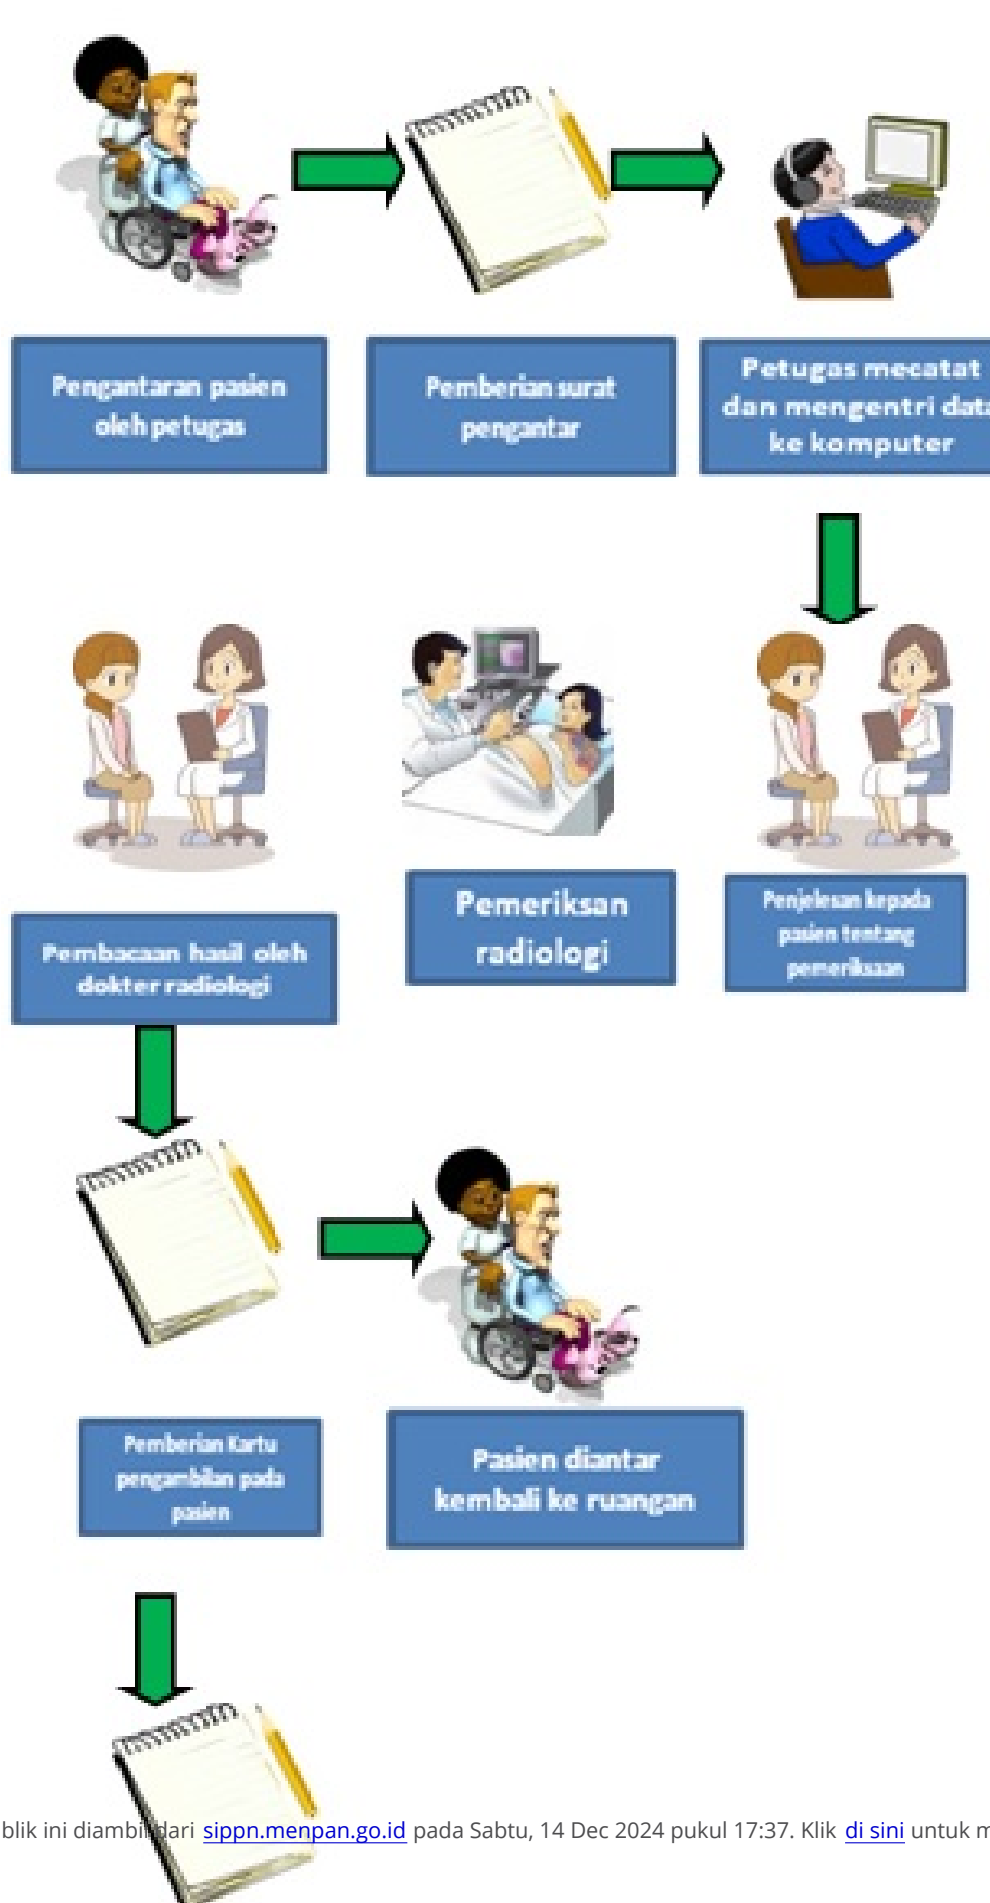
Pengantaran pasien oleh petugas

Pemberian surat pengantar

Petugas mecatat dan mengentri dat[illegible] ke komputer

Pembacaan hasil oleh dokter radiologi

Pemeriksan radiologi

Penjelesan kepada pasien tentang pemeriksaan

Pemberian Kartu pengambilan pada pasien

Pasien diantar kembali ke ruangan

blik ini diambil dari sippn.menpan.go.id pada Sabtu, 14 Dec 2024 pukul 17:37. Klik di sini untuk m